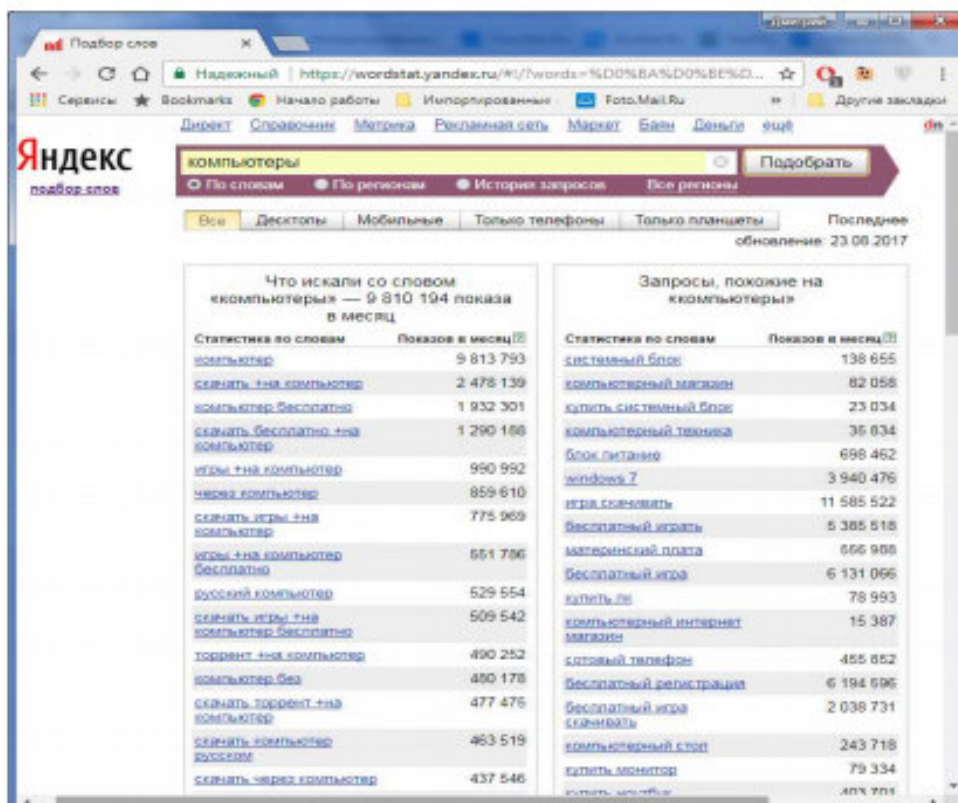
Дмитрий

Подбор слов ×

Надежный | https://wordstat.yandex.ru/#!/?words=%D0%BA%D0%BE%D...

Сервисы Bookmarks Начало работы Импортированные Foto.Mail.Ru » Другие закладки

Директ Справочник Метрика Рекламная сеть Маркет Баян Деньги ещё

Яндекс
подбор слов

компьютеры Подобрать

По словам По регионам История запросов Все регионы

Все Десктопы Мобильные Только телефоны Только планшеты Последнее обновление: 23.06.2017

Что искали со словом «компьютеры» — 9 810 194 показа в месяц

| Статистика по словам | Показов в месяц |
|---|---|
| компьютер | 9 813 793 |
| скачать +на компьютер | 2 478 139 |
| компьютер бесплатно | 1 932 301 |
| скачать бесплатно +на компьютер | 1 290 188 |
| игры +на компьютер | 990 992 |
| через компьютер | 859 610 |
| скачать игры +на компьютер | 775 969 |
| игры +на компьютер бесплатно | 551 786 |
| русский компьютер | 529 554 |
| скачать игры +на компьютер бесплатно | 509 542 |
| торрент +на компьютер | 490 252 |
| компьютер без | 480 178 |
| скачать торрент +на компьютер | 477 476 |
| скачать компьютер русском | 463 519 |
| скачать через компьютер | 437 546 |

Запросы, похожие на «компьютеры»

| Статистика по словам | Показов в месяц |
|---|---|
| системный блок | 138 655 |
| компьютерный магазин | 82 058 |
| купить системный блок | 23 034 |
| компьютерный техника | 35 834 |
| блок питание | 698 462 |
| windows 7 | 3 940 476 |
| игра скачивать | 11 585 522 |
| бесплатный играть | 5 385 518 |
| материнский плата | 666 988 |
| бесплатный игра | 6 131 066 |
| купить пк | 78 993 |
| компьютерный интернет магазин | 15 387 |
| сотовый телефон | 455 852 |
| бесплатный регистрация | 6 194 596 |
| бесплатный игра скачивать | 2 038 731 |
| компьютерный стол | 243 718 |
| купить монитор | 79 334 |
| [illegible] | 403 701 |